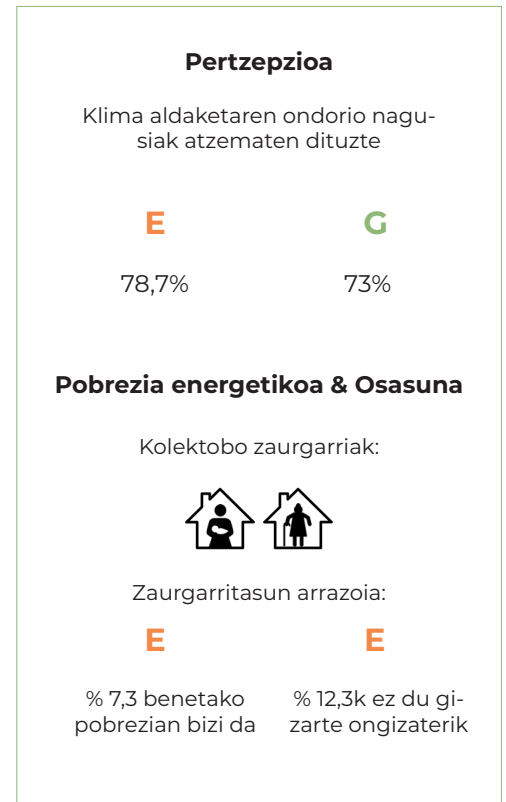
Pertzepzioa

Klima aldaketaren ondorio nagusiak atzematen dituzte

E

G

78,7%

73%

Pobrezia energetikoa & Osasuna

Kolektobo zaurgarriak:

Zaurgarritasun arrazoia:

E

E

% 7,3 benetako pobrezian bizi da

% 12,3k ez du gizarte ongizaterik